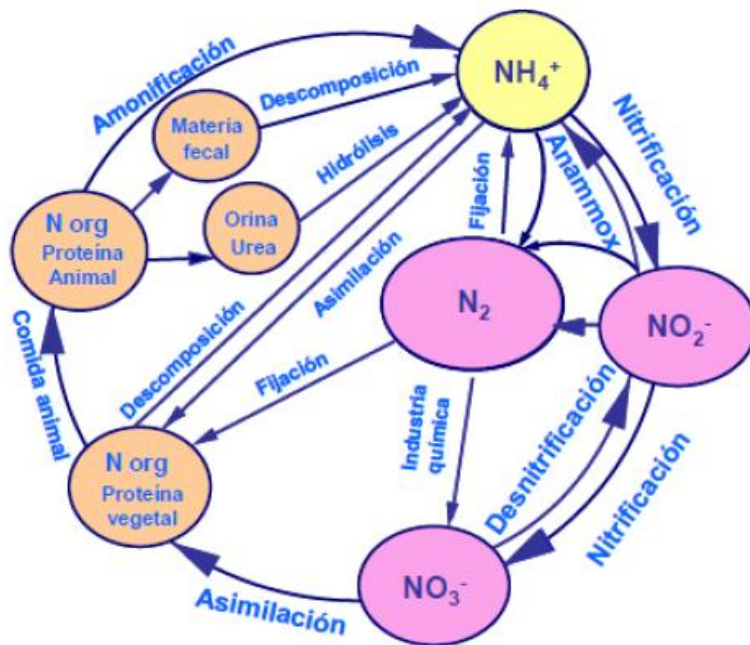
Amonificación

Descomposición

$NH_4^+$

Materia fecal

Hidrólisis

Nitrificación

N org Proteína Animal

Orina Urea

Fijación

Anammox

Asimilación

$N_2$

$NO_2^-$

Comida animal

Descomposición

Fijación

Industria química

Desnitrificación

N org Proteína vegetal

Nitrificación

$NO_3^-$

Asimilación